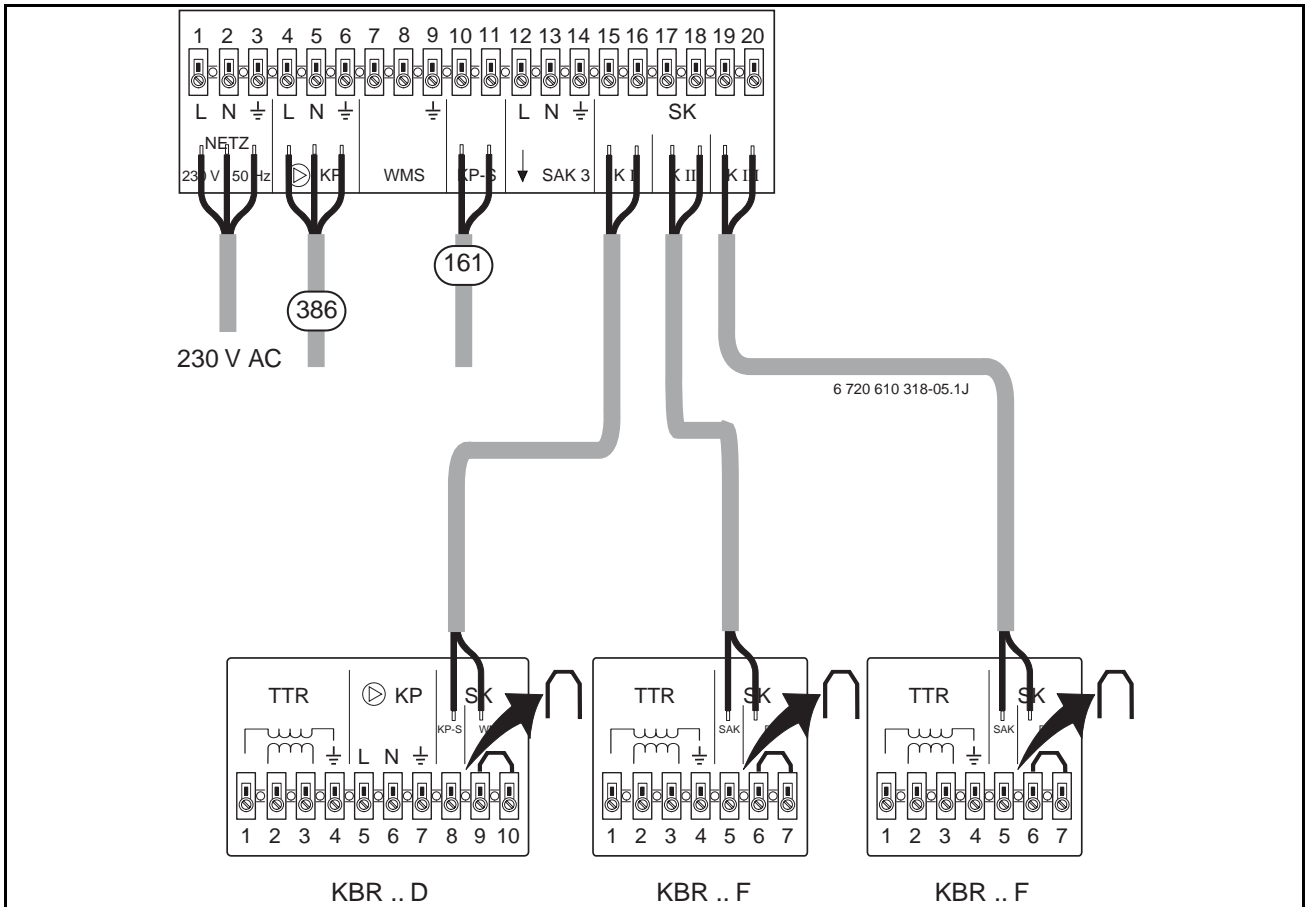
1 2 3 4 5 6 7 8 9 10 11 12 13 14 15 16 17 18 19 20

L N ⏚ L N ⏚ ⏚ L N ⏚ SK

NETZ 230 V 50 Hz KP WMS KP-S SAK 3 K I K II K III

161

386

230 V AC

6 720 610 318-05.1J

TTR KP SK KP-S W

L N ⏚

1 2 3 4 5 6 7 8 9 10

KBR .. D

TTR SK SAK

⏚

1 2 3 4 5 6 7

KBR .. F

TTR SK SAK

⏚

1 2 3 4 5 6 7

KBR .. F